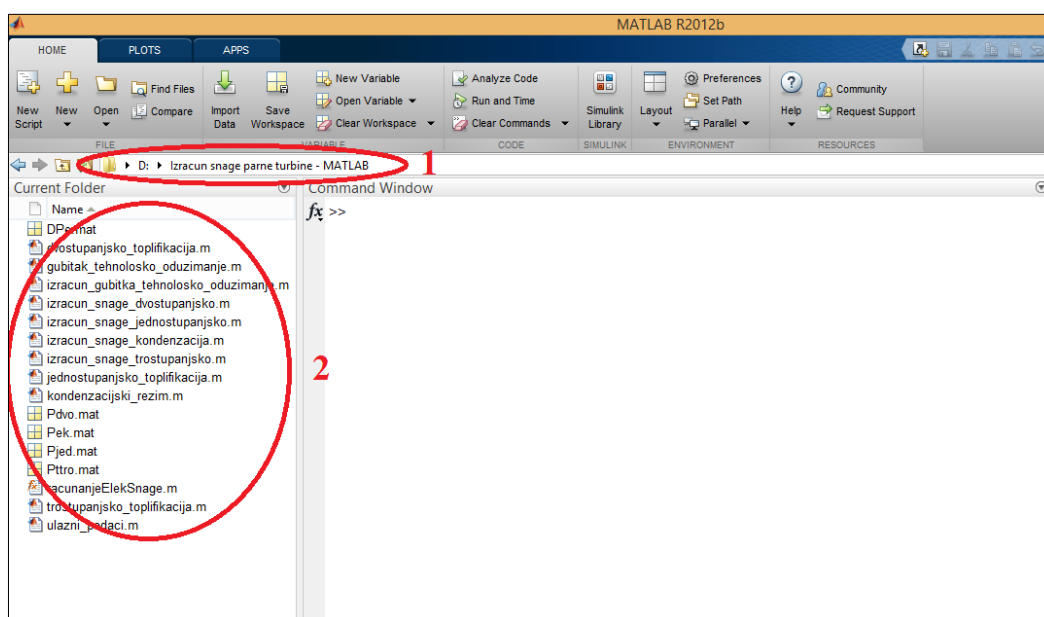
MATLAB R2012b

HOME PLOTS APPS

New Script New Open Find Files Compare Import Data Save Workspace New Variable Open Variable Clear Workspace Analyze Code Run and Time Clear Commands Simulink Library Layout Preferences Set Path Parallel Help Community Request Support

FILE VARIABLE CODE SIMULINK ENVIRONMENT RESOURCES

D: ▸ Izracun snage parne turbine - MATLAB 1

Current Folder

Name

DPe.mat
dvostupanjsko_toplifikacija.m
gubitak_tehnolosko_oduzimanje.m
izracun_gubitka_tehnolosko_oduzimanje.m
izracun_snage_dvostupanjsko.m
izracun_snage_jednostupanjsko.m
izracun_snage_kondenzacija.m
izracun_snage_trostupanjsko.m
jednostupanjsko_toplifikacija.m
kondenzacijski_rezim.m
Pdvo.mat
Pek.mat
Pjed.mat
Pttro.mat
racunanjeElekSnage.m
trostupanjsko_toplifikacija.m
ulazni_podaci.m

2

Command Window

$fx$ >>